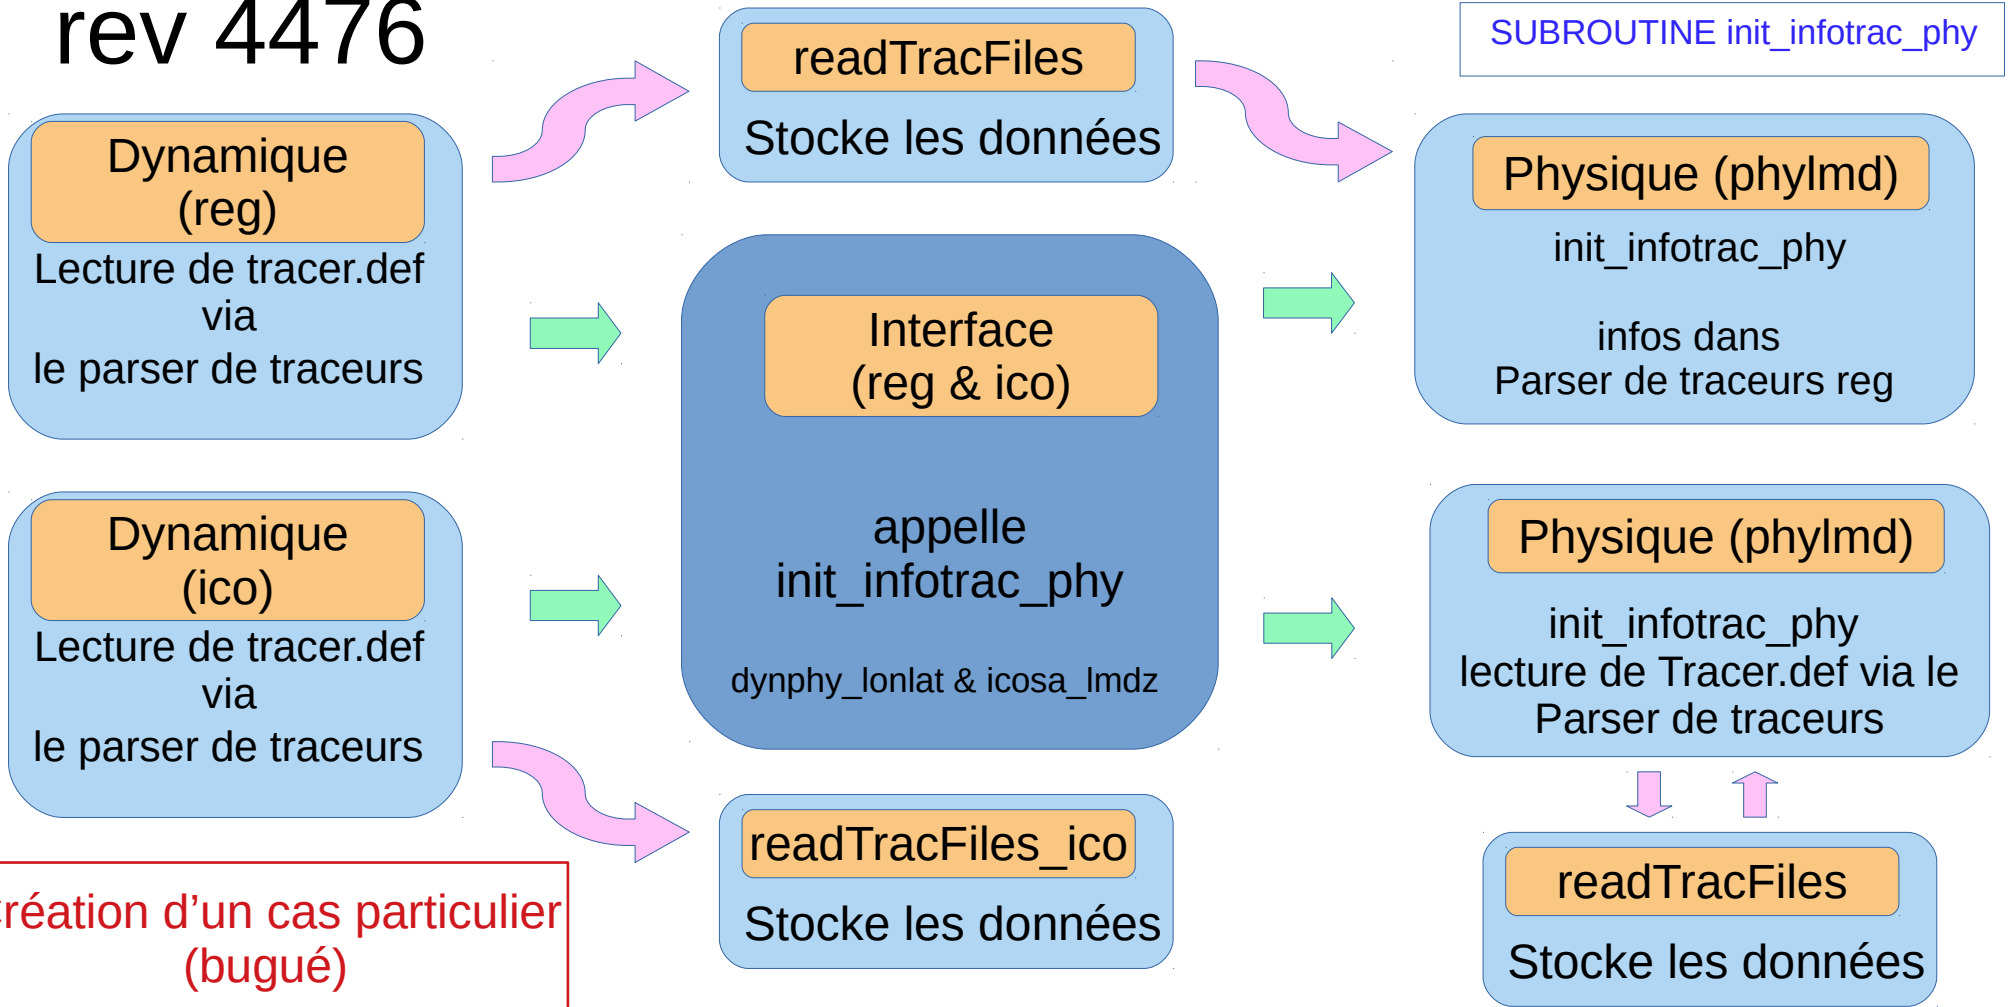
rev 4476

readTracFiles

Stocke les données

SUBROUTINE init_infotrac_phy

Dynamique (reg)

Lecture de tracer.def via le parser de traceurs

Physique (phylmd)

init_infotrac_phy

infos dans Parser de traceurs reg

Interface (reg & ico)

appelle init_infotrac_phy

dynphy_lonlat & icosa_lmdz

Dynamique (ico)

Lecture de tracer.def via le parser de traceurs

Physique (phylmd)

init_infotrac_phy lecture de Tracer.def via le Parser de traceurs

readTracFiles_ico

Stocke les données

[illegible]réation d’un cas particulier (bugué)

readTracFiles

Stocke les données